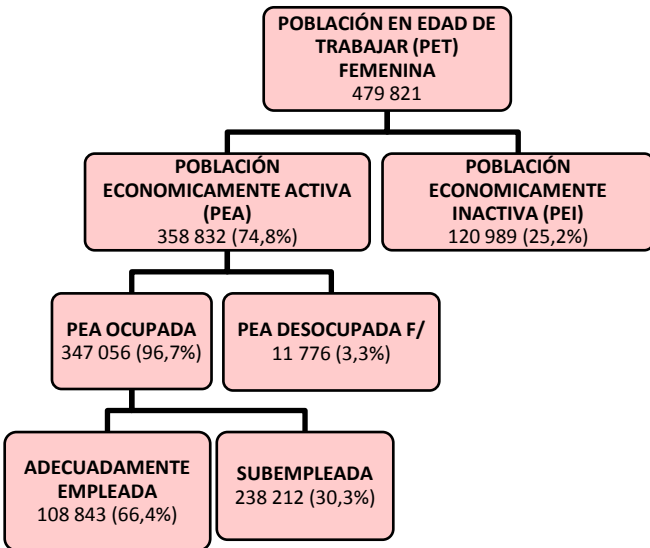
POBLACIÓN EN EDAD DE TRABAJAR (PET) FEMENINA
479 821

POBLACIÓN ECONOMICAMENTE ACTIVA (PEA)
358 832 (74,8%)

POBLACIÓN ECONOMICAMENTE INACTIVA (PEI)
120 989 (25,2%)

PEA OCUPADA
347 056 (96,7%)

PEA DESOCUPADA F/
11 776 (3,3%)

ADECUADAMENTE EMPLEADA
108 843 (66,4%)

SUBEMPLEADA
238 212 (30,3%)